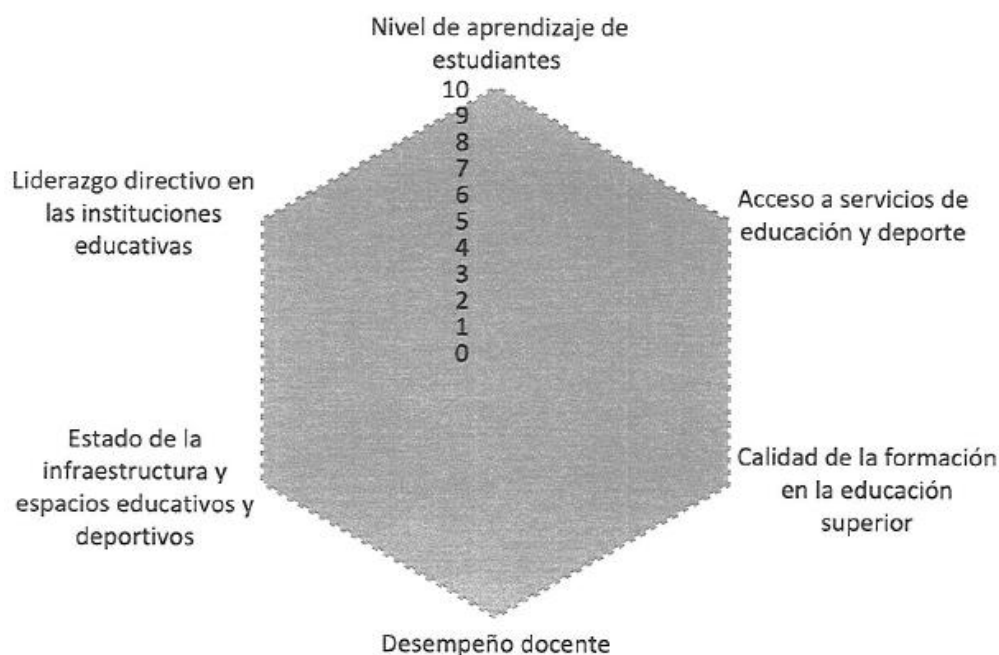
Nivel de aprendizaje de estudiantes

10
9
8
7
6
5
4
3
2
1
0

Liderazgo directivo en las instituciones educativas

Acceso a servicios de educación y deporte

Estado de la infraestructura y espacios educativos y deportivos

Calidad de la formación en la educación superior

Desempeño docente